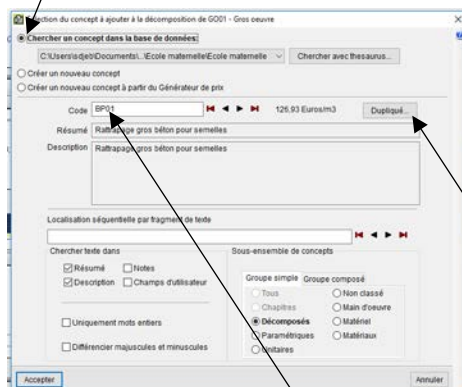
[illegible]ection du concept à ajouter à la décomposition de GO01 - Gros oeuvre
Chercher un concept dans la base de données:
C:\Users\sdjeb\Documents\...\Ecole maternelle\Ecole maternelle
Chercher avec thesaurus...
Créer un nouveau concept
Créer un nouveau concept à partir du Générateur de prix
Code BP01
126,93 Euros/m3
Dupliqué...
Résumé Rattrapage gros béton pour semelles
Description Rattrapage gros béton pour semelles
Localisation séquentielle par fragment de texte
Chercher texte dans
Résumé
Notes
Description
Champs d'utilisateur
Uniquement mots entiers
Différencier majuscules et minuscules
Sous-ensemble de concepts
Groupe simple
Groupe composé
Tous
Non classé
Chapitres
Main d'oeuvre
Décomposés
Matériel
Paramétriques
Matériaux
Unitaires
Accepter
Annuler